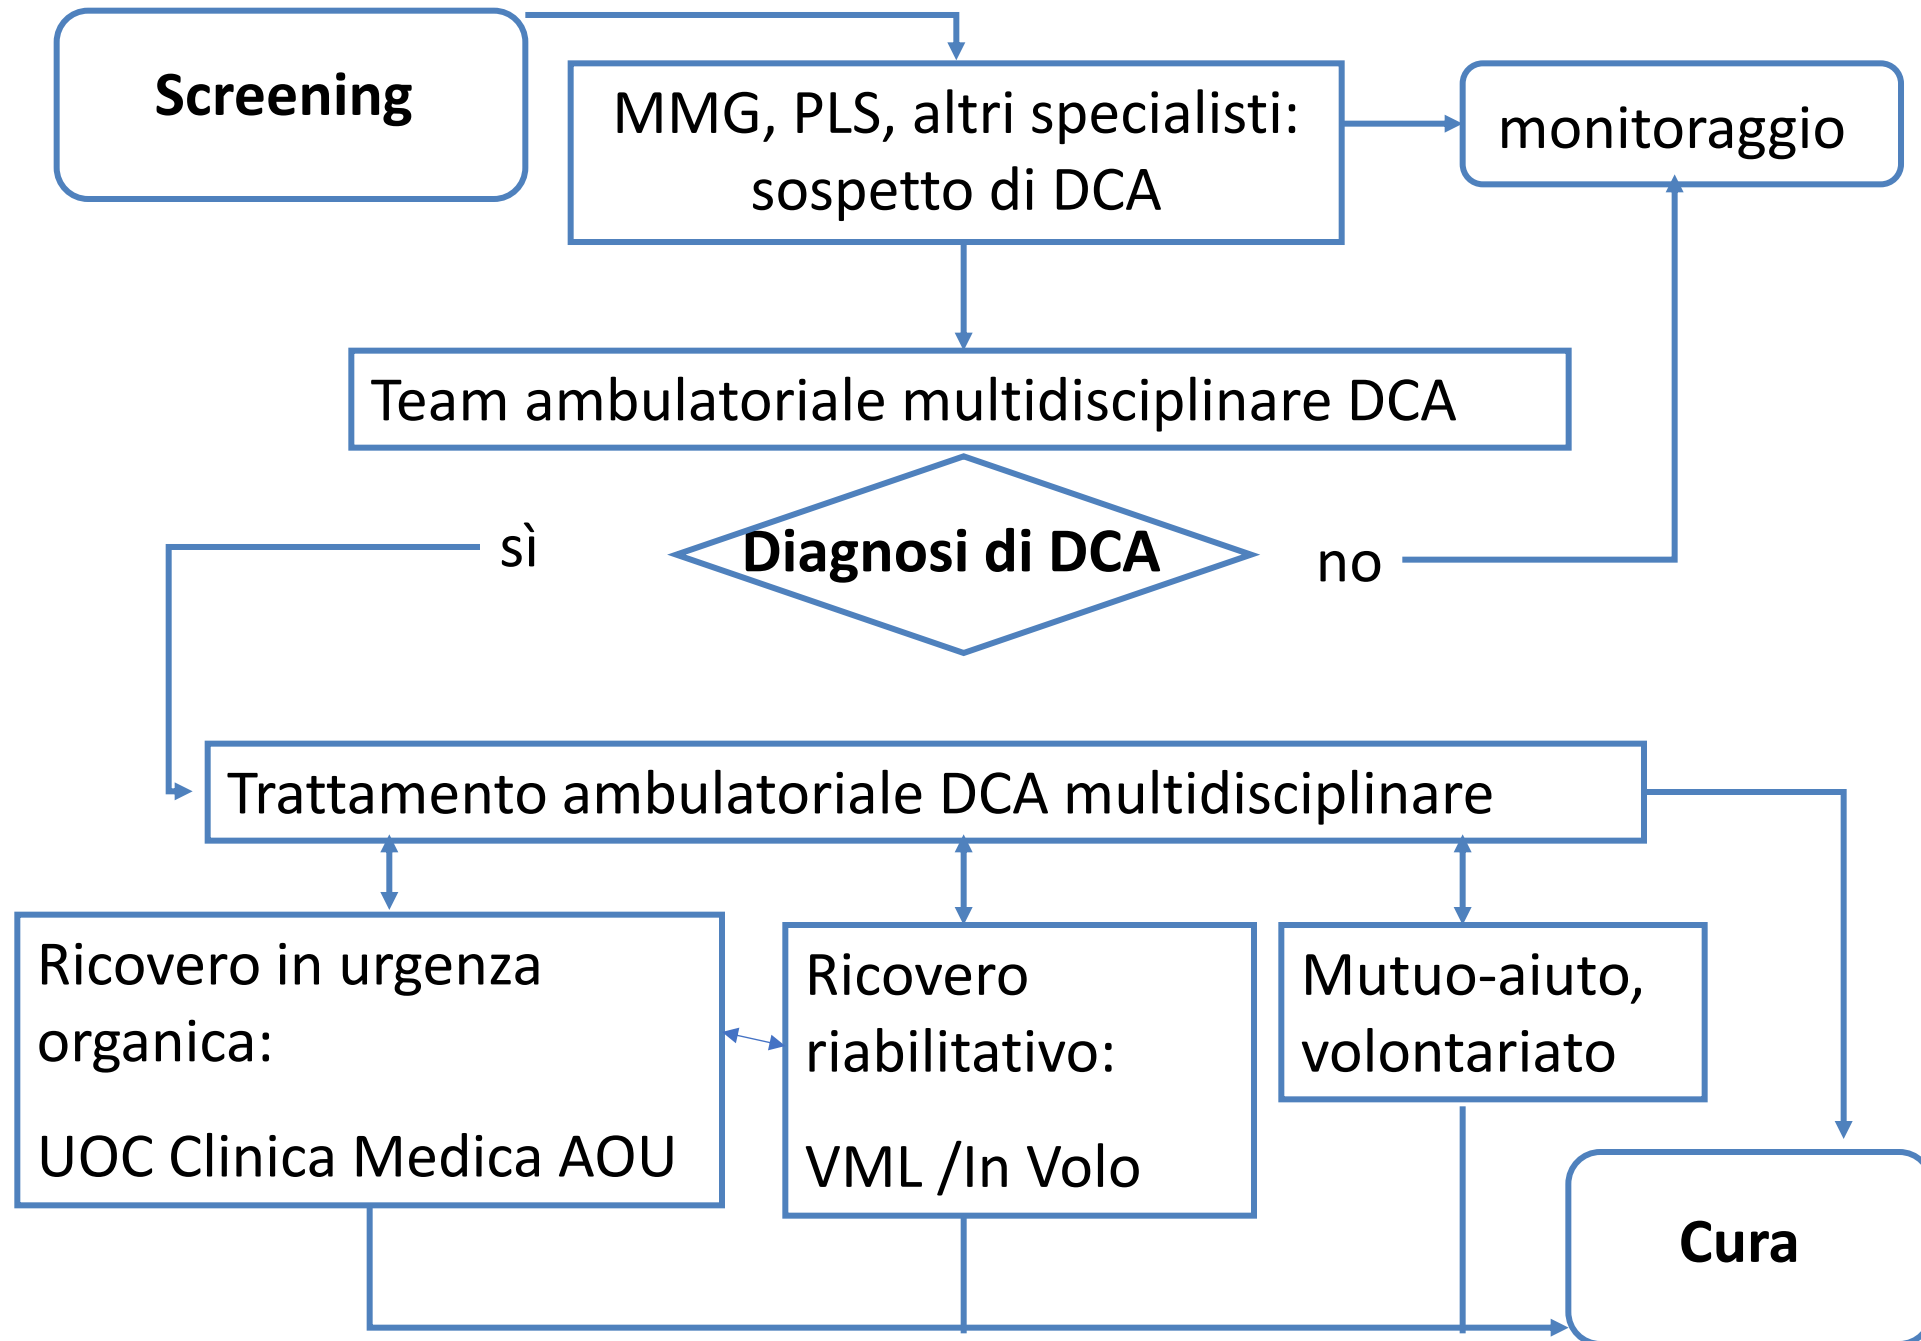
Screening

MMG, PLS, altri specialisti: sospetto di DCA

monitoraggio

Team ambulatoriale multidisciplinare DCA

sì

Diagnosi di DCA

no

Trattamento ambulatoriale DCA multidisciplinare

Ricovero in urgenza organica:

UOC Clinica Medica AOU

Ricovero riabilitativo:

VML /In Volo

Mutuo-aiuto, volontariato

Cura